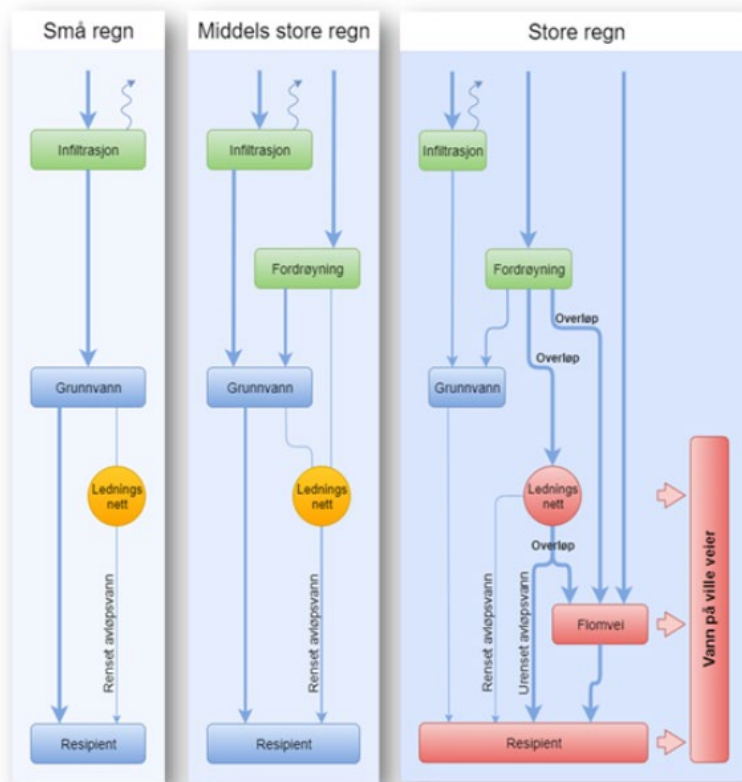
Små regn

Infiltrasjon

Grunnvann

Ledningsnett

Renset avløpsvann

Resipient

Middels store regn

Infiltrasjon

Fordrøyning

Grunnvann

Ledningsnett

Renset avløpsvann

Resipient

Store regn

Infiltrasjon

Fordrøyning

Overløp

Overløp

Grunnvann

Ledningsnett

Overløp

Renset avløpsvann

Urenset avløpsvann

Flomvei

Resipient

Vann på ville veier